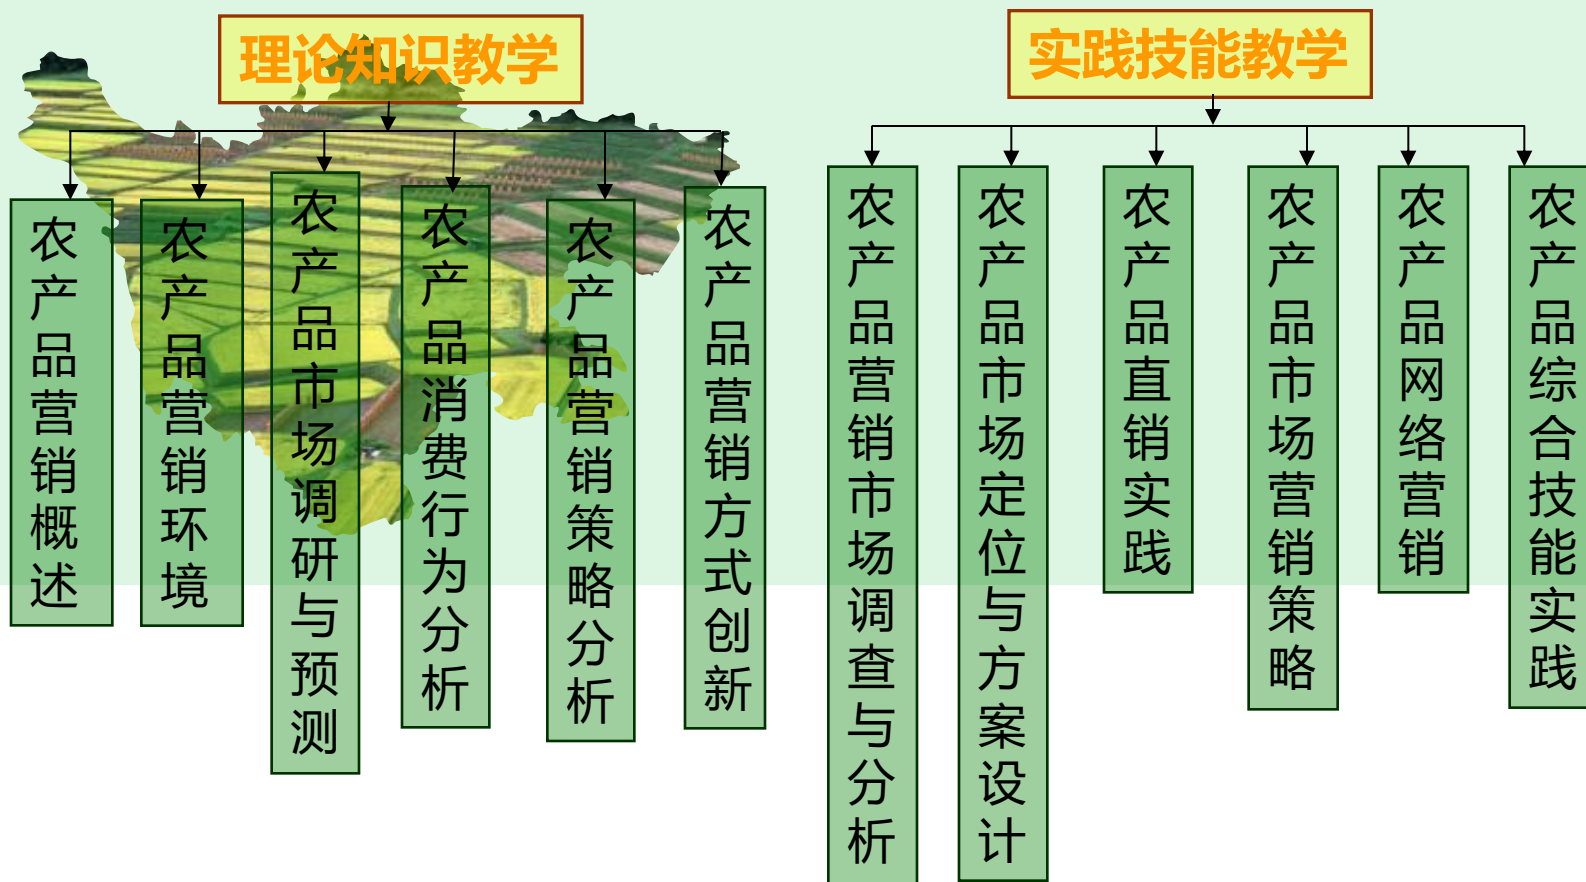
理论知识教学

农产品营销概述

农产品营销环境

农产品市场调研与预测

农产品消费行为分析

农产品营销策略分析

农产品营销方式创新

实践技能教学

农产品营销市场调查与分析

农产品市场定位与方案设计

农产品直销实践

农产品市场营销策略

农产品网络营销

农产品综合技能实践